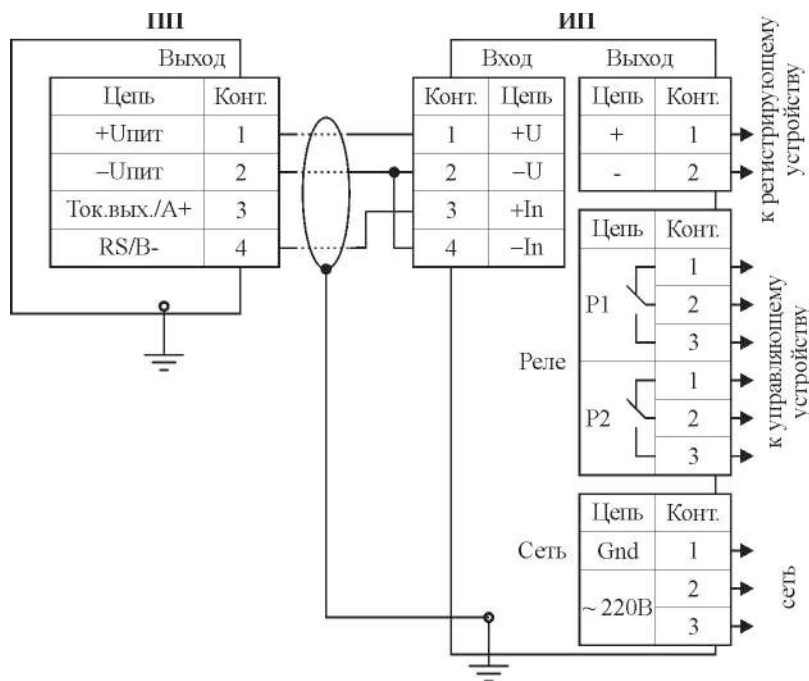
ПП

Выход

| Цепь | Конт. |
|---|---|
| +Uпит | 1 |
| –Uпит | 2 |
| Ток.вых./А+ | 3 |
| RS/B- | 4 |

ИП

Вход

| Конт. | Цепь |
|---|---|
| 1 | +U |
| 2 | –U |
| 3 | +In |
| 4 | –In |

Выход

| Цепь | Конт. |
|---|---|
| + | 1 |
| - | 2 |

к регистрирующему устройству

Реле

| | Цепь | Конт. |
|---|---|---|
| | P1 | 1 |
| | | 2 |
| | | 3 |
| | P2 | 1 |
| | | 2 |
| | | 3 |

к управляющему устройству

Сеть

| Цепь | Конт. |
|---|---|
| Gnd | 1 |
| ~220В | 2 |
| | 3 |

сеть